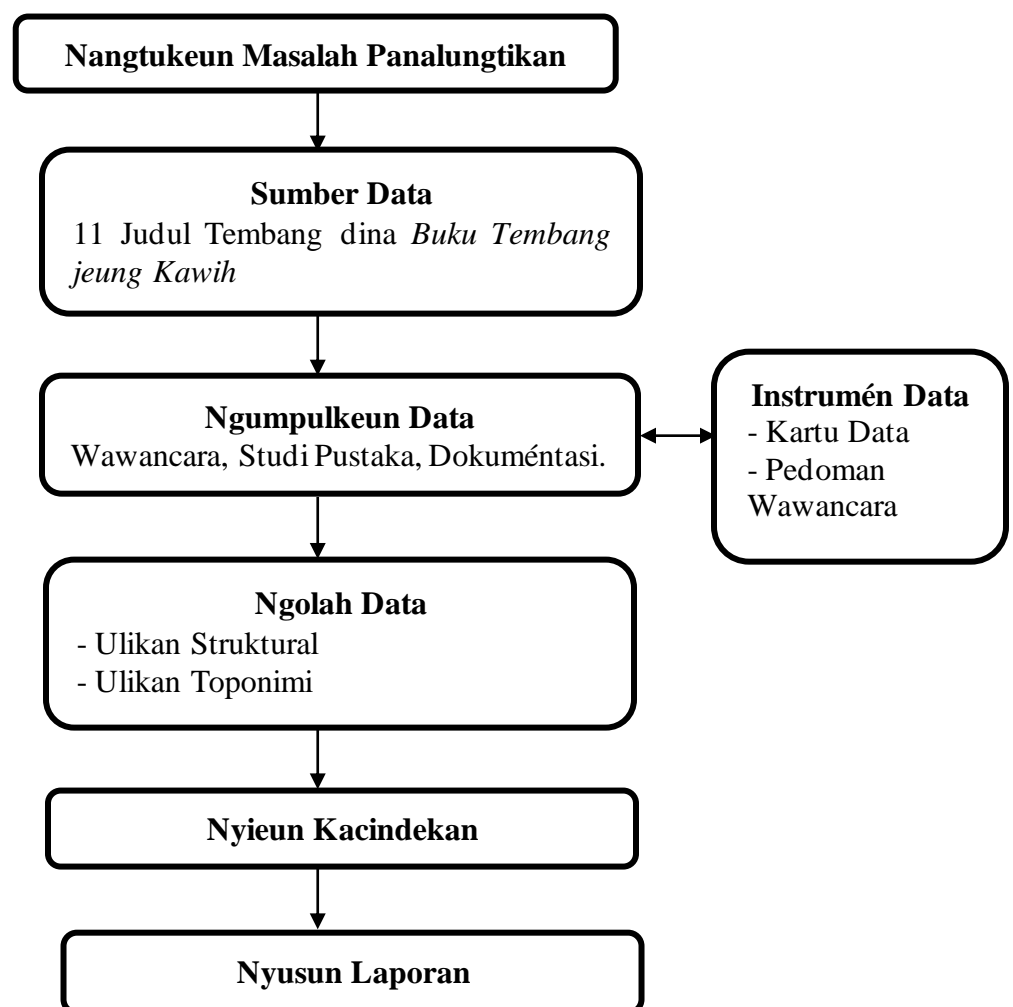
Nangtukeun Masalah Panalungtikan

Sumber Data
11 Judul Tembang dina Buku Tembang jeung Kawih

Ngumpulkeun Data
Wawancara, Studi Pustaka, Dokuméntasi.

Instrumén Data
- Kartu Data
- Pedoman Wawancara

Ngolah Data
- Ulikan Struktural
- Ulikan Toponimi

Nyieun Kacindekan

Nyusun Laporan